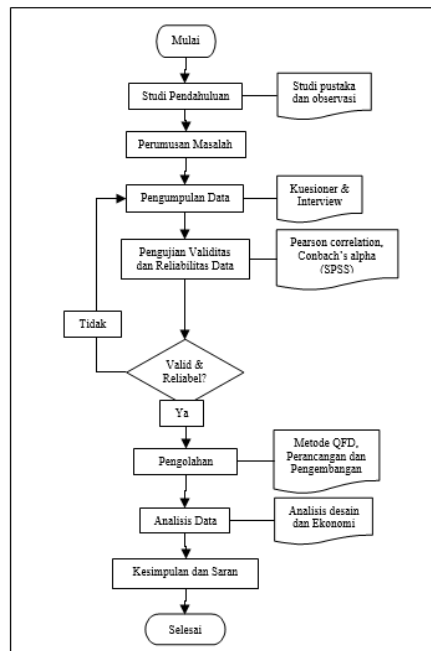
Mulai

Studi Pendahuluan

Studi pustaka dan observasi

Perumusan Masalah

Pengumpulan Data

Kuesioner & Interview

Pengujian Validitas dan Reliabilitas Data

Pearson correlation, Conbach's alpha (SPSS)

Tidak

Valid & Reliabel?

Ya

Pengolahan

Metode QFD, Perancangan dan Pengembangan

Analisis Data

Analisis desain dan Ekonomi

Kesimpulan dan Saran

Selesai